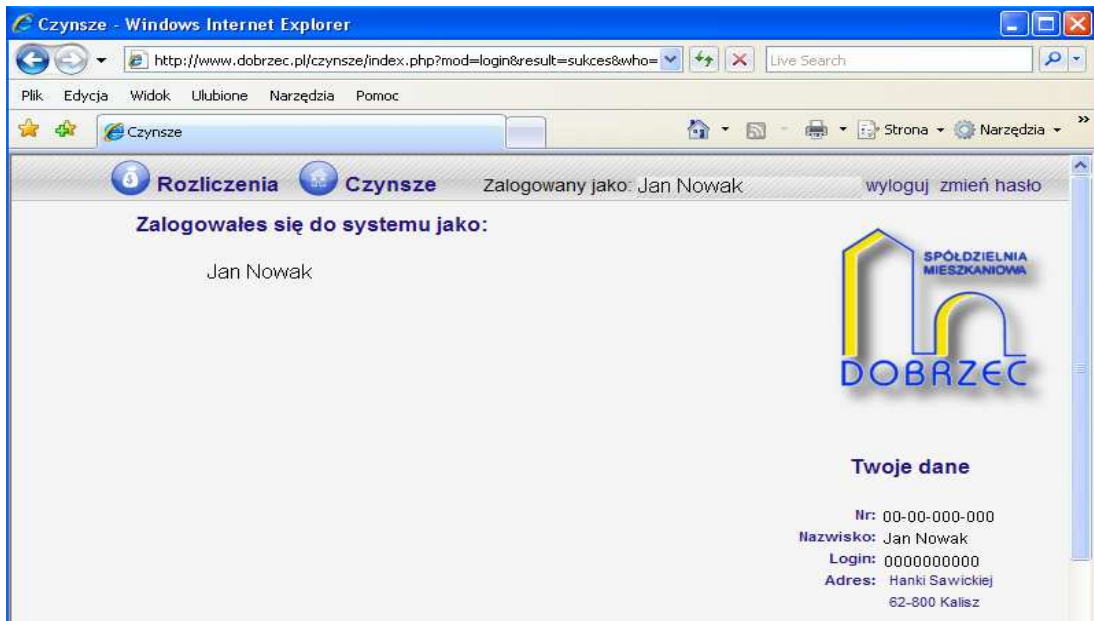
Czynsze - Windows Internet Explorer

http://www.dobrzec.pl/czynsze/index.php?mod=login&result=sukces&who=

Live Search

Plik Edycja Widok Ulubione Narzędzia Pomoc

Czynsze

Strona Narzędzia

Rozliczenia Czynsze Zalogowany jako: Jan Nowak wyloguj zmień hasło

Zalogowałes się do systemu jako:

Jan Nowak

SPÓŁDZIELNIA MIESZKANIOWA DOBRZEC

Twoje dane

Nr: 00-00-000-000
Nazwisko: Jan Nowak
Login: 0000000000
Adres: Hanki Sawickiej
62-800 Kalisz